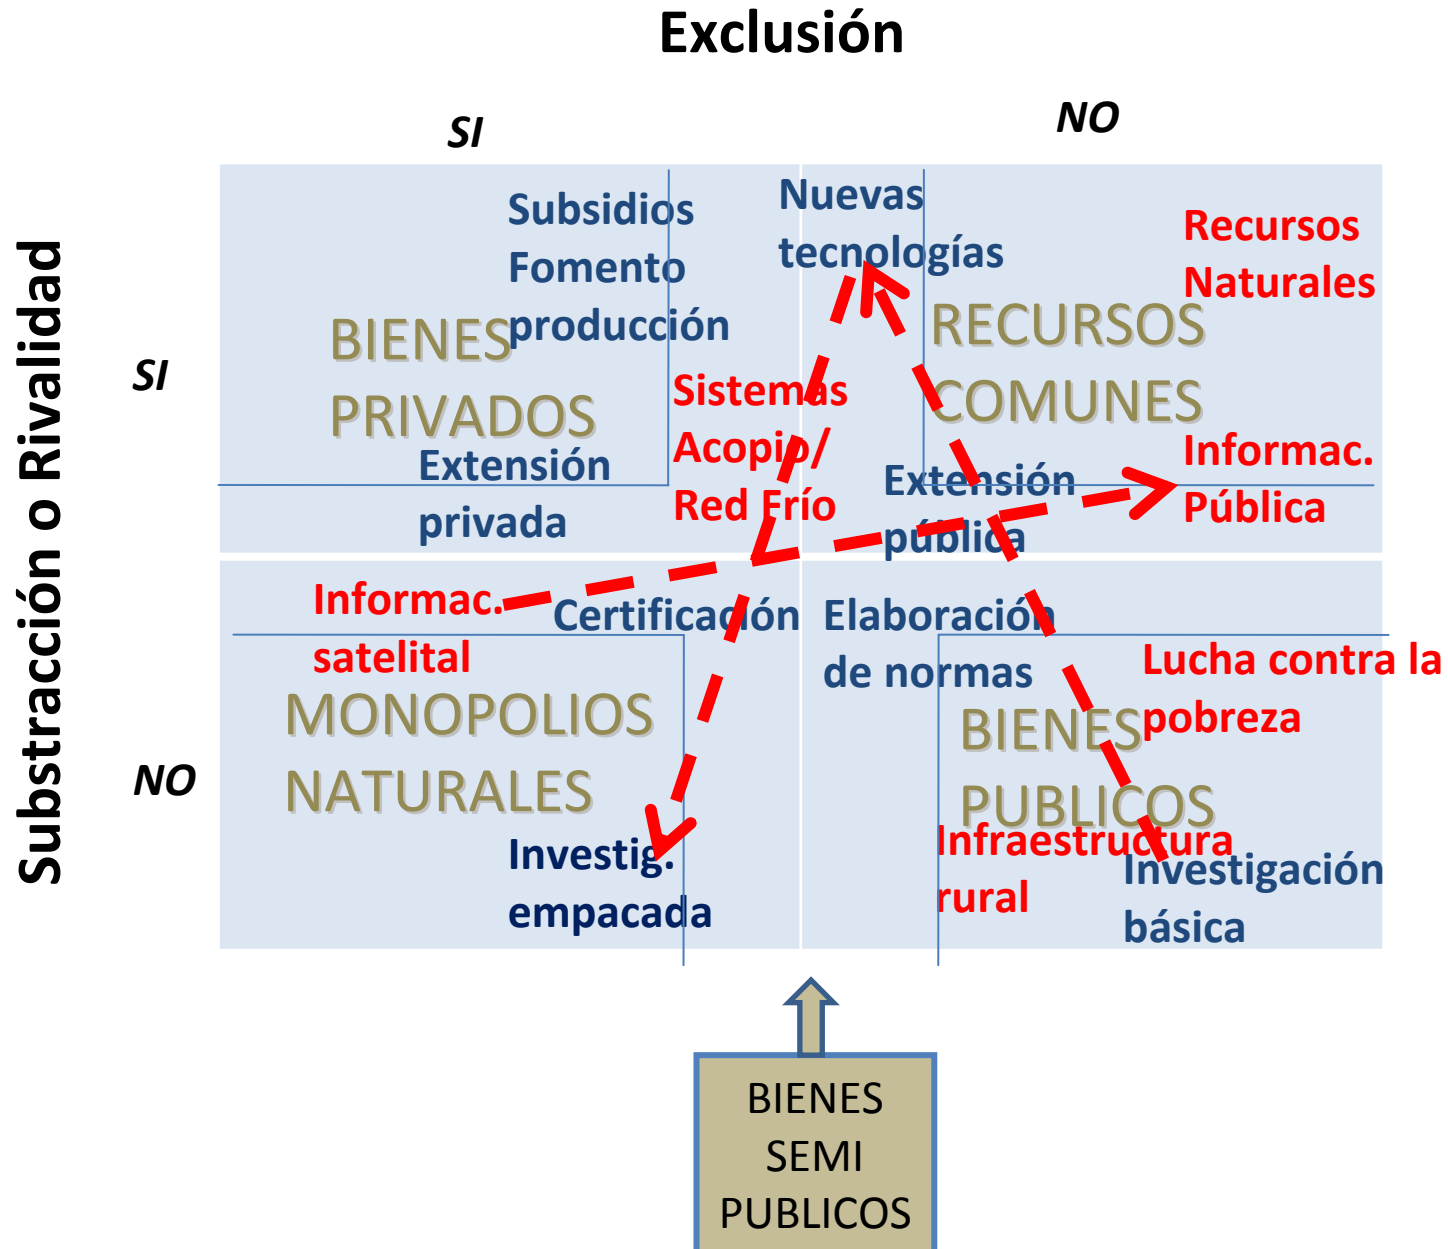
Exclusión

SI

NO

Substracción o Rivalidad

SI

NO

Subsidios Fomento producción

BIENES PRIVADOS

Extensión privada

Nuevas tecnologías

Sistemas Acopio/ Red Frío

Recursos Naturales

RECURSOS COMUNES

Informac. Pública

Extensión pública

Informac. satelital

Certificación

Elaboración de normas

Lucha contra la pobreza

MONOPOLIOS NATURALES

BIENES PUBLICOS

Investig. empacada

Infraestructura rural

Investigación básica

BIENES SEMI PUBLICOS